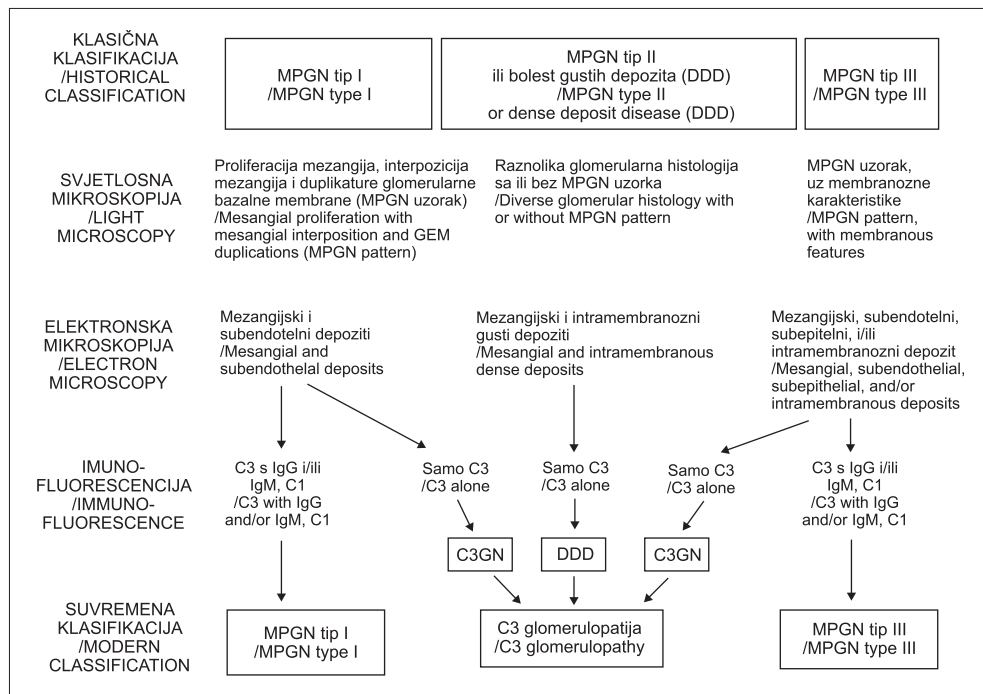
KLASIČNA KLASIFIKACIJA /HISTORICAL CLASSIFICATION

MPGN tip I /MPGN type I

MPGN tip II ili bolest gustih depozita (DDD) /MPGN type II or dense deposit disease (DDD)

MPGN tip III /MPGN type III

SVJETLOSNA MIKROSKOPIJA /LIGHT MICROSCOPY

Proliferacija mezangija, interpozicija mezangija i duplikature glomerularne bazalne membrane (MPGN uzorak) /Mesangial proliferation with mesangial interposition and GEM duplications (MPGN pattern)

Raznolika glomerularna histologija sa ili bez MPGN uzorka /Diverse glomerular histology with or without MPGN pattern

MPGN uzorak, uz membranozne karakteristike /MPGN pattern, with membranous features

ELEKTRONSKA MIKROSKOPIJA /ELECTRON MICROSCOPY

Mezangijski i subendotelni depoziti /Mesangial and subendothelal deposits

Mezangijski i intramembranozni gusti depoziti /Mesangial and intramembranous dense deposits

Mezangijski, subendotelni, subepitelni, i/ili intramembranozni depozit /Mesangial, subendothelial, subepithelial, and/or intramembranous deposits

IMUNO-FLUORESCENCIJA /IMMUNO-FLUORESCENCE

C3 s IgG i/ili IgM, C1 /C3 with IgG and/or IgM, C1

Samo C3 /C3 alone

Samo C3 /C3 alone

Samo C3 /C3 alone

C3 s IgG i/ili IgM, C1 /C3 with IgG and/or IgM, C1

C3GN

DDD

C3GN

SUVREMENA KLASIFIKACIJA /MODERN CLASSIFICATION

MPGN tip I /MPGN type I

C3 glomerulopatija /C3 glomerulopathy

MPGN tip III /MPGN type III